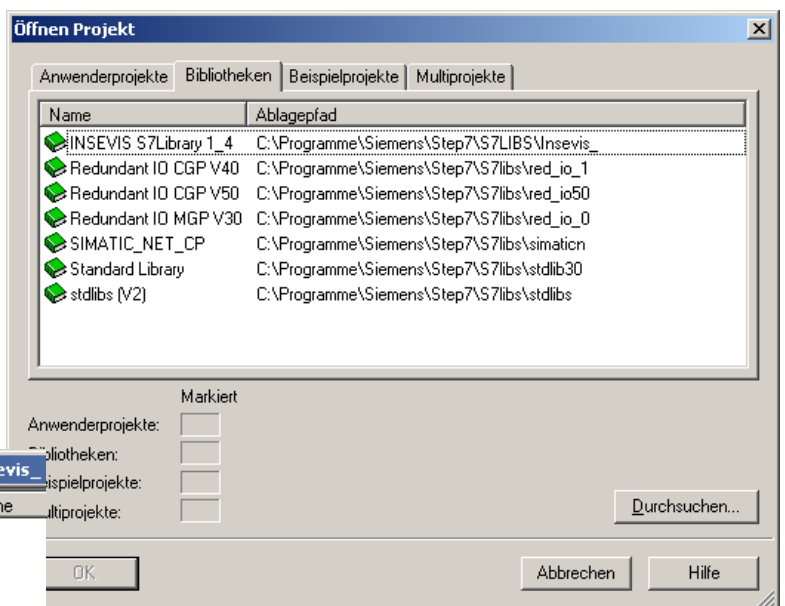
Öffnen Projekt

Anwenderprojekte | Bibliotheken | Beispielprojekte | Multiprojekte

| Name | Ablagepfad |
|---|---|
| INSEVIS S7Library 1_4 | C:\Programme\Siemens\Step7\S7LIBS\Insevis_ |
| Redundant IO CGP V40 | C:\Programme\Siemens\Step7\S7libs\red_io_1 |
| Redundant IO CGP V50 | C:\Programme\Siemens\Step7\S7libs\red_io50 |
| Redundant IO MGP V30 | C:\Programme\Siemens\Step7\S7libs\red_io_0 |
| SIMATIC_NET_CP | C:\Programme\Siemens\Step7\S7libs\simaticn |
| Standard Library | C:\Programme\Siemens\Step7\S7libs\stdlib30 |
| stdlibs (V2) | C:\Programme\Siemens\Step7\S7libs\stdlibs |

Markiert

Anwenderprojekte:
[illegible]liotheken:
evis_
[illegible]ispielprojekte:
ne
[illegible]ultiprojekte:

Durchsuchen...

OK

Abbrechen

Hilfe